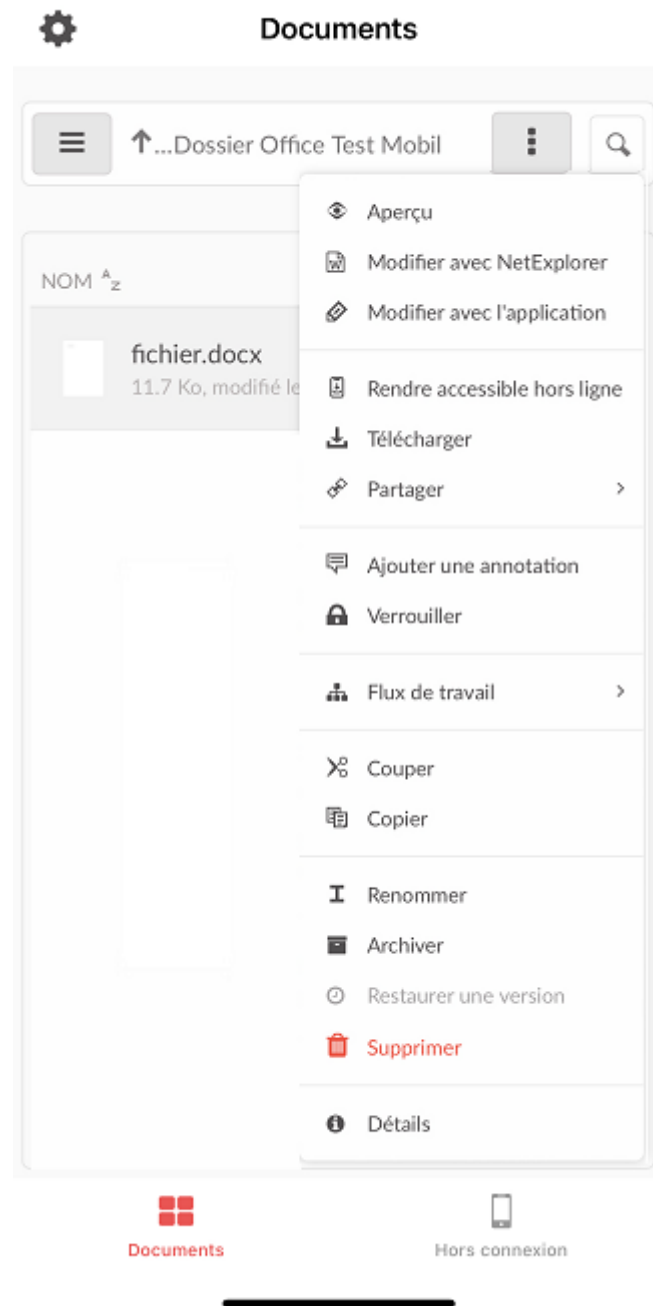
Documents

↑...Dossier Office Test Mobil

NOM $^A{}_Z$

fichier.docx
11.7 Ko, modifié le

Aperçu
Modifier avec NetExplorer
Modifier avec l'application

Rendre accessible hors ligne
Télécharger
Partager

Ajouter une annotation
Verrouiller

Flux de travail

Couper
Copier

Renommer
Archiver
Restaurer une version
Supprimer

Détails

Documents
Hors connexion